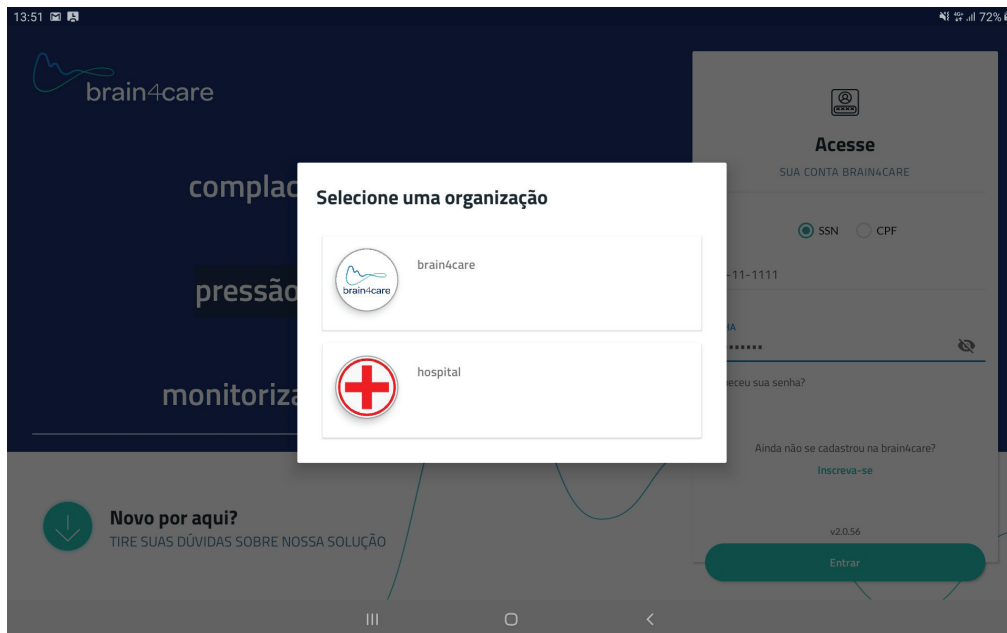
13:51

72%

brain4care

complac

pressão

monitoriza

Acesse

SUA CONTA BRAIN4CARE

SSN CPF

-11-1111

HA

•••••••

eceu sua senha?

Ainda não se cadastrou na brain4care?

Inscreva-se

v2.0.56

Entrar

Selecione uma organização

brain4care

brain4care

hospital

Novo por aqui?

TIRE SUAS DÚVIDAS SOBRE NOSSA SOLUÇÃO